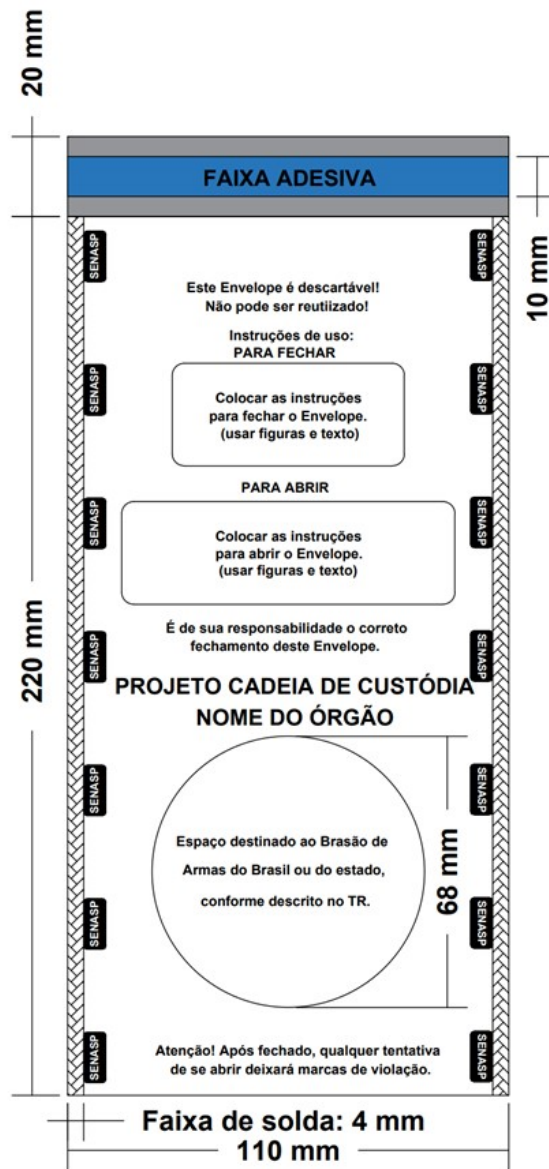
20 mm

FAIXA ADESIVA

10 mm

SENASP SENASP

Este Envelope é descartável!
Não pode ser reutiizado!

Instruções de uso:
PARA FECHAR

SENASP SENASP

Colocar as instruções para fechar o Envelope. (usar figuras e texto)

PARA ABRIR

SENASP SENASP

Colocar as instruções para abrir o Envelope. (usar figuras e texto)

220 mm

SENASP SENASP

É de sua responsabilidade o correto fechamento deste Envelope.

PROJETO CADEIA DE CUSTÓDIA
NOME DO ÓRGÃO

SENASP SENASP

Espaço destinado ao Brasão de Armas do Brasil ou do estado, conforme descrito no TR.

68 mm

SENASP SENASP

SENASP SENASP

Atenção! Após fechado, qualquer tentativa de se abrir deixará marcas de violação.

Faixa de solda: 4 mm
110 mm